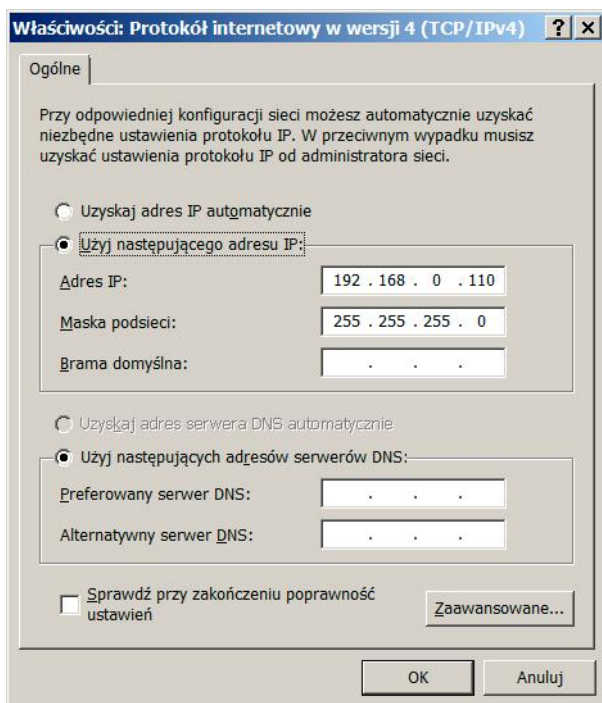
Właściwości: Protokół internetowy w wersji 4 (TCP/IPv4) ? ×

Ogólne

Przy odpowiedniej konfiguracji sieci możesz automatycznie uzyskać niezbędne ustawienia protokołu IP. W przeciwnym wypadku musisz uzyskać ustawienia protokołu IP od administratora sieci.

Uzyskaj adres IP automatycznie

Użyj następującego adresu IP:

Adres IP: 192 . 168 . 0 . 110

Maska podsieci: 255 . 255 . 255 . 0

Brama domyślna: . . .

Uzyskaj adres serwera DNS automatycznie

Użyj następujących adresów serwerów DNS:

Preferowany serwer DNS: . . .

Alternatywny serwer DNS: . . .

Sprawdź przy zakończeniu poprawność ustawień

Zaawansowane...

OK

Anuluj